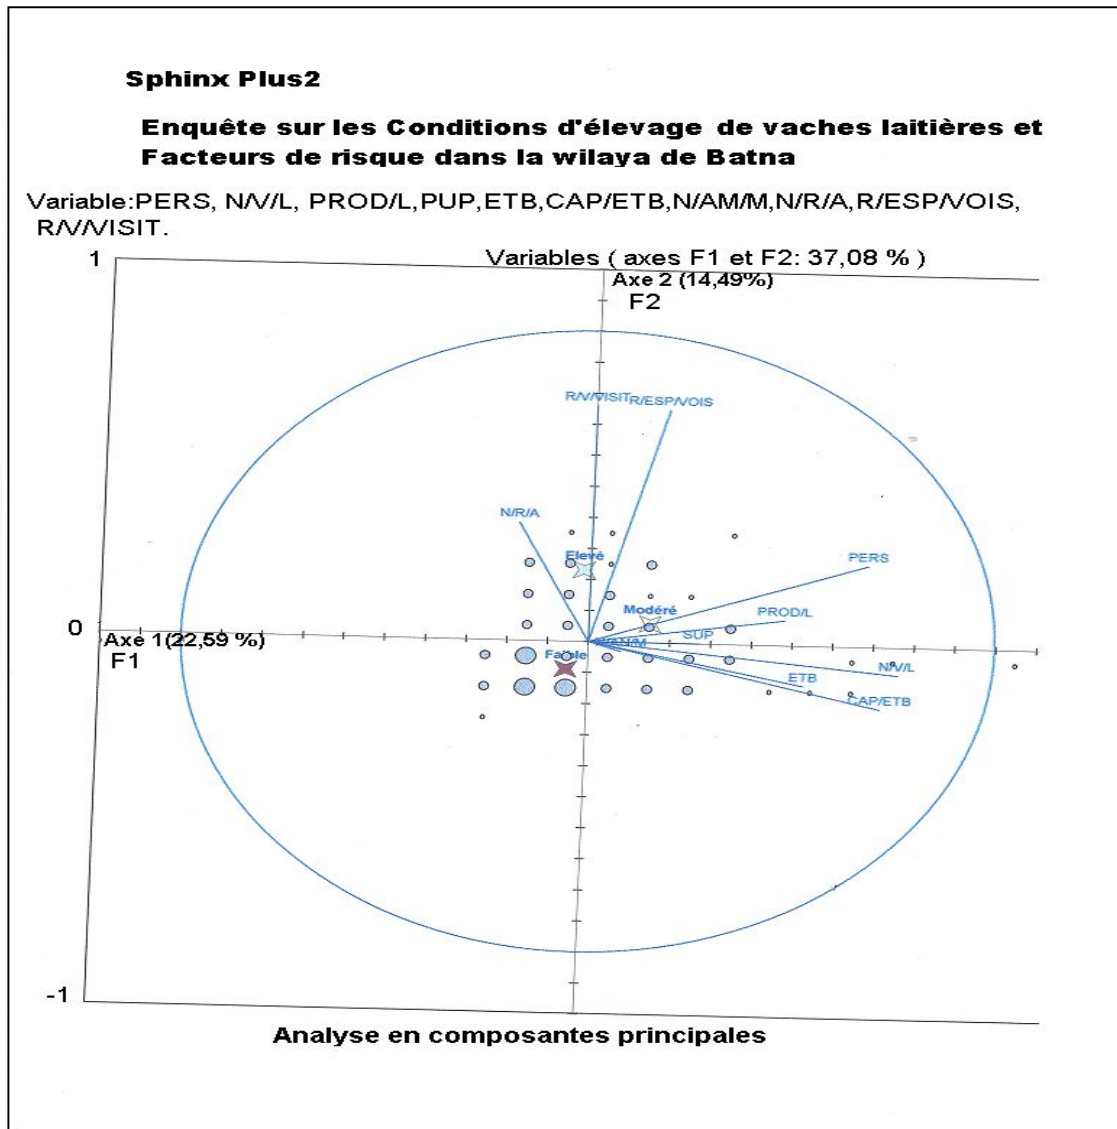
Sphinx Plus2

Enquête sur les Conditions d'élevage de vaches laitières et Facteurs de risque dans la wilaya de Batna

Variable:PERS, N/V/L, PROD/L,PUP,ETB,CAP/ETB,N/AM/M,N/R/A,R/ESP/VOIS, R/V/VISIT.

Variables ( axes F1 et F2: 37,08 % )

1

Axe 2 (14,49%)
F2

R/V/VISIT
R/ESP/VOIS

N/R/A

Elevé

PERS

Modéré

PROD/L

0

Axe 1(22,59 %)
F1

N/AM/M

SUP

Faible

N/V/L

ETB

CAP/ETB

-1

Analyse en composantes principales